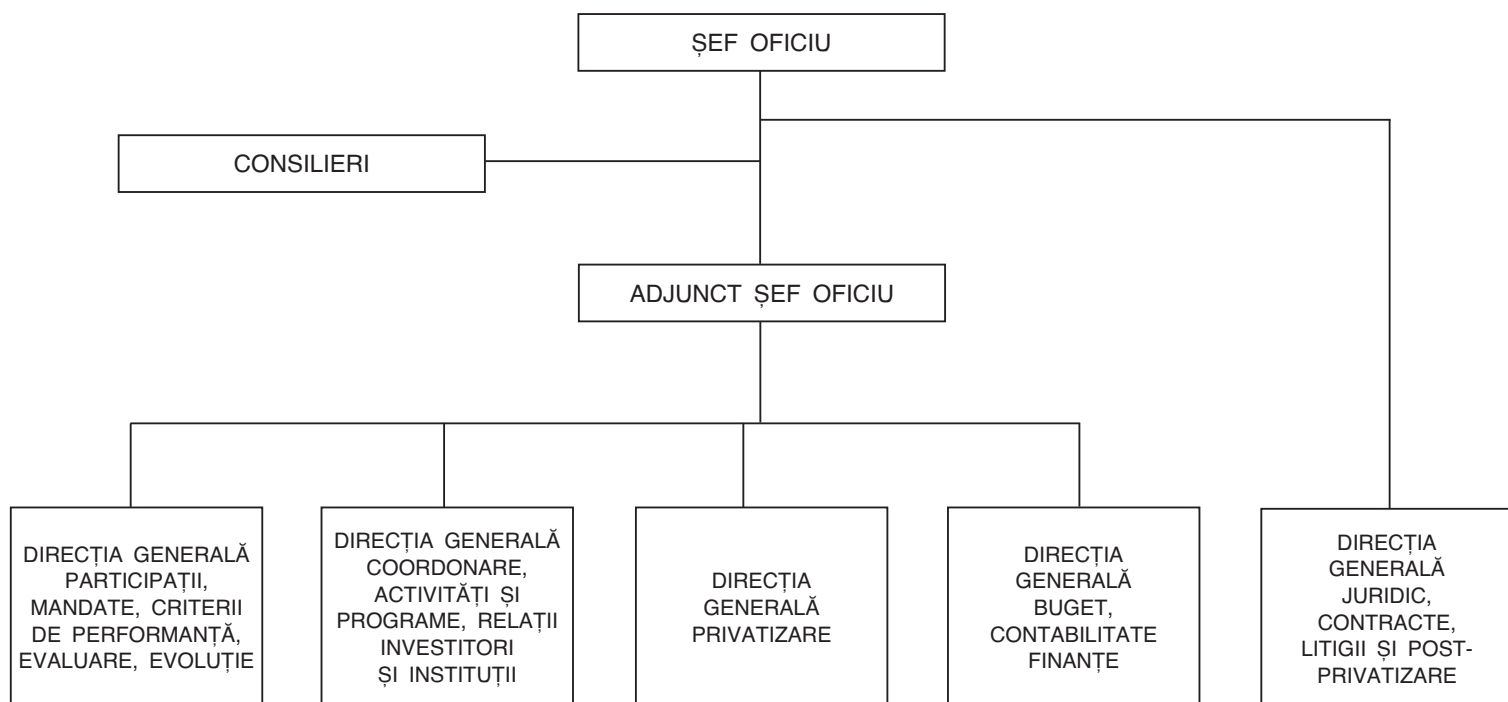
ȘEF OFICIU

CONSILIERI

ADJUNCT ȘEF OFICIU

DIRECȚIA GENERALĂ PARTICIPAȚII, MANDATE, CRITERII DE PERFORMANȚĂ, EVALUARE, EVOLUȚIE

DIRECȚIA GENERALĂ COORDONARE, ACTIVITĂȚI ȘI PROGRAME, RELAȚII INVESTITORI ȘI INSTITUȚII

DIRECȚIA GENERALĂ PRIVATIZARE

DIRECȚIA GENERALĂ BUGET, CONTABILITATE FINANȚE

DIRECȚIA GENERALĂ JURIDIC, CONTRACTE, LITIGII ȘI POST-PRIVATIZARE